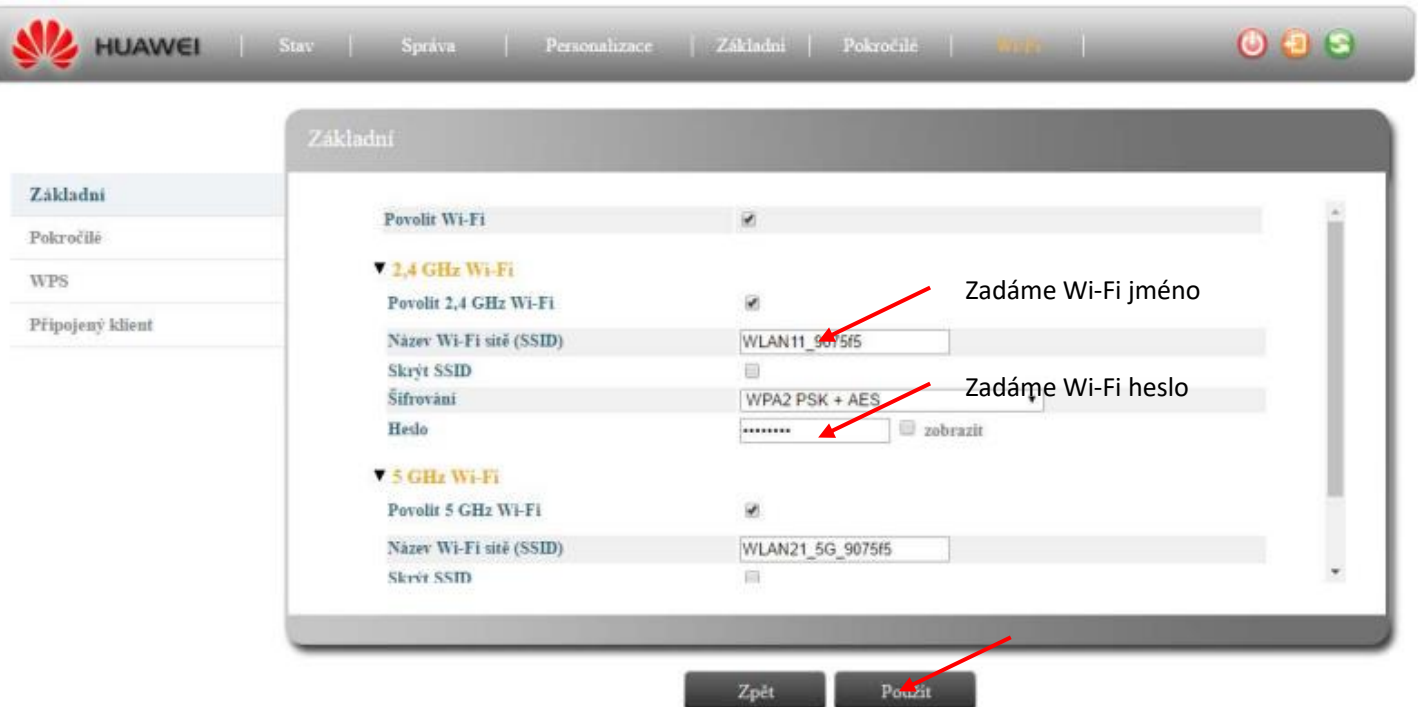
HUAWEI | Stav | Správa | Personalizace | Základní | Pokročilé | Wi-Fi |

Základní

Základní
Pokročilé
WPS
Připojený klient

Povolit Wi-Fi

▼ 2,4 GHz Wi-Fi
Povolit 2,4 GHz Wi-Fi
Název Wi-Fi sítě (SSID) WLAN11_9075f5
Skrýt SSID
Šifrování WPA2 PSK + AES
Heslo •••••••• zobrazit

Zadáme Wi-Fi jméno

Zadáme Wi-Fi heslo

▼ 5 GHz Wi-Fi
Povolit 5 GHz Wi-Fi
Název Wi-Fi sítě (SSID) WLAN21_5G_9075f5
Skrýt SSID

Zpět Použít